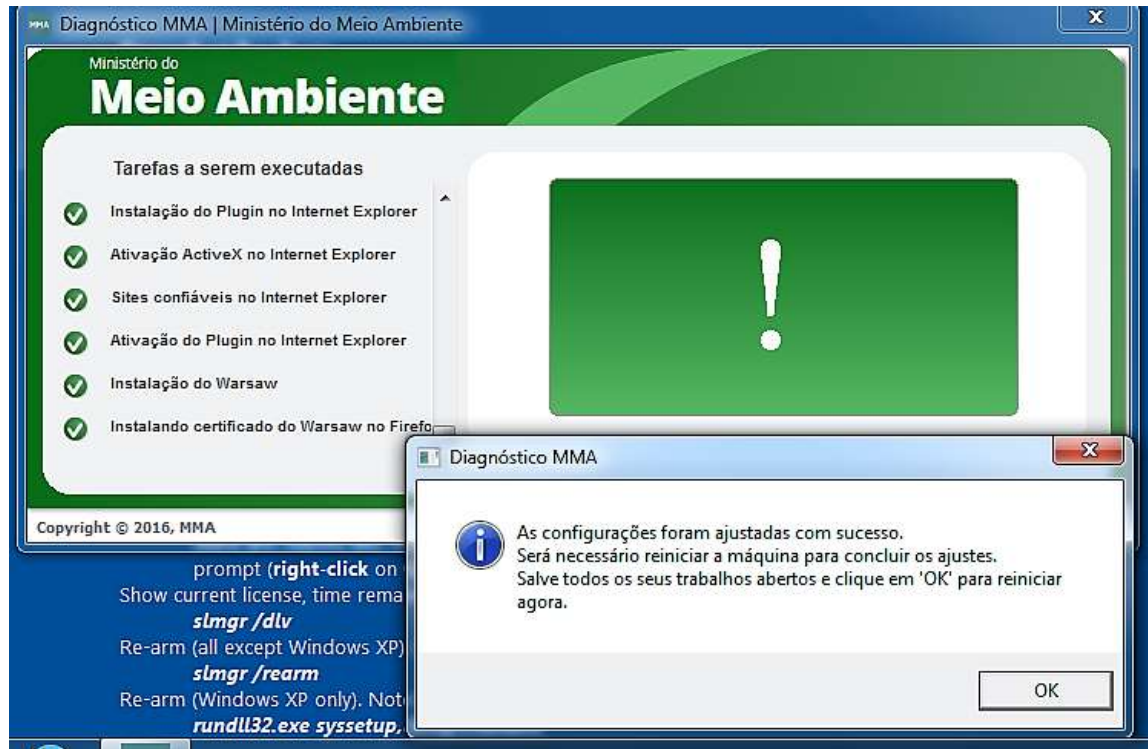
MMA Diagnóstico MMA | Ministério do Meio Ambiente

x

Ministério do
Meio Ambiente

Tarefas a serem executadas

Instalação do Plugin no Internet Explorer

Ativação ActiveX no Internet Explorer

Sites confiáveis no Internet Explorer

Ativação do Plugin no Internet Explorer

Instalação do Warsaw

Instalando certificado do Warsaw no Firefo

!

Copyright © 2016, MMA

prompt (**right-click** on
Show current license, time rema
***slmgr /dlv***
Re-arm (all except Windows XP)
***slmgr /rearm***
Re-arm (Windows XP only). Not
***rundll32.exe syssetup,***

Diagnóstico MMA

As configurações foram ajustadas com sucesso.
Será necessário reiniciar a máquina para concluir os ajustes.
Salve todos os seus trabalhos abertos e clique em 'OK' para reiniciar agora.

OK